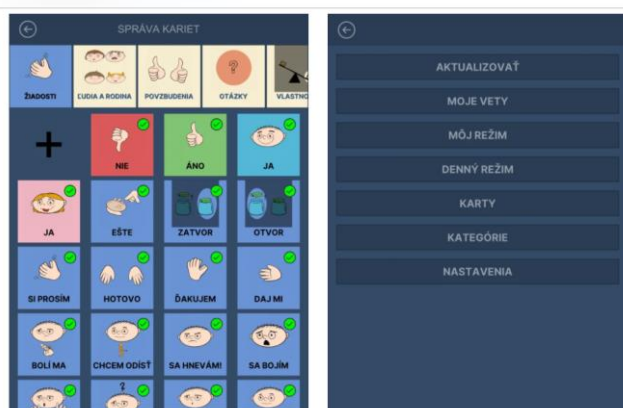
SPRÁVA KARIET

ŽIADOSTI
ĽUDIA A RODINA
POVZBUDENIA
OTÁZKY
VLASTNO

+
NIE
ÁNO
JA
JA
EŠTE
ZATVOR
OTVOR
SI PROSÍM
HOTOVO
ĎAKUJEM
DAJ MI
BOLÍ MA
CHCEM ODÍSŤ
SA HNEVÁM!
SA BOJÍM

AKTUALIZOVAŤ
MOJE VETY
MÔJ REŽIM
DENNÝ REŽIM
KARTY
KATEGÓRIE
NASTAVENIA